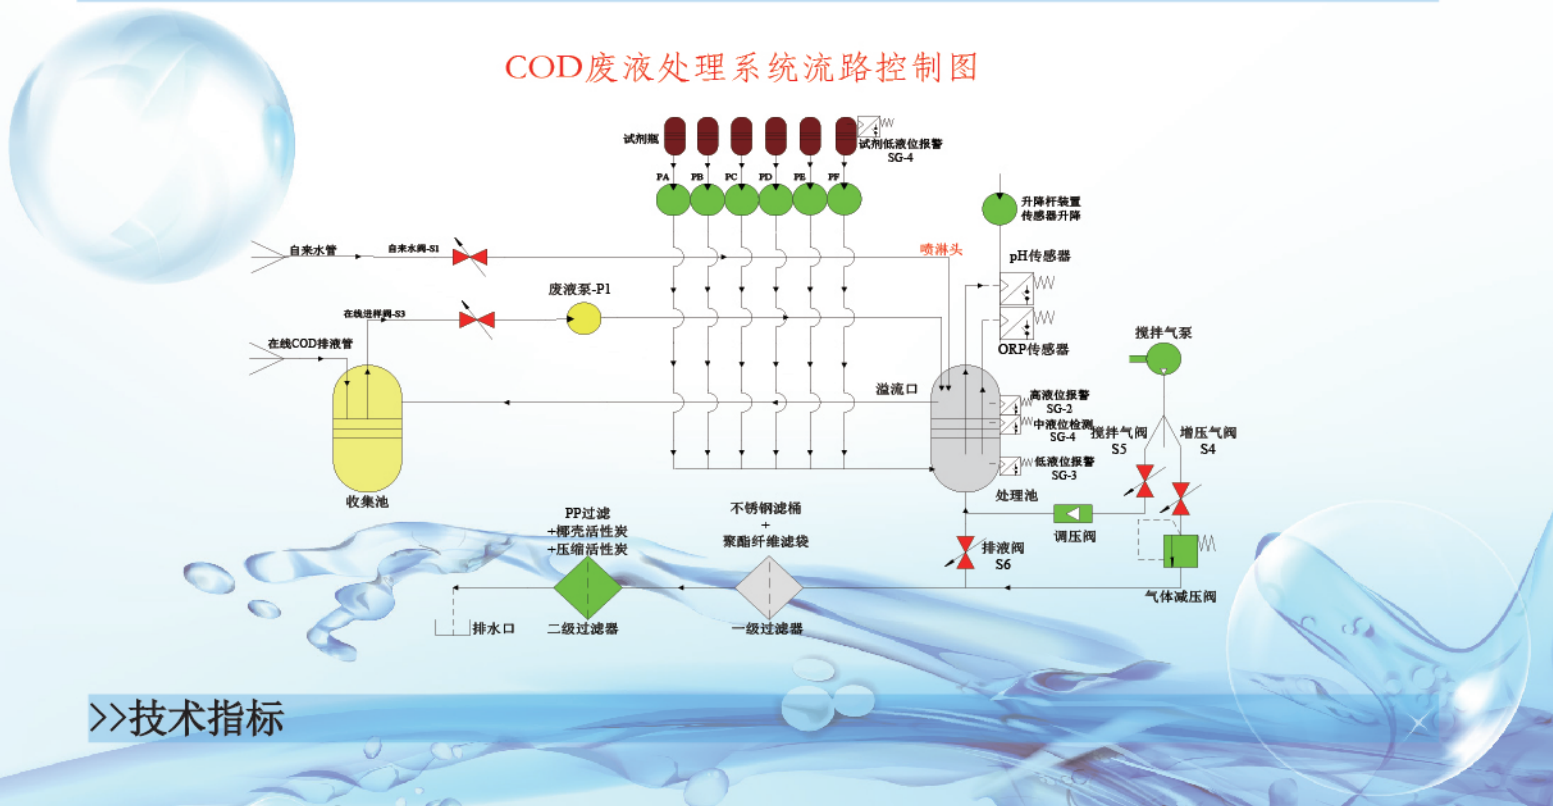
COD废液处理系统流路控制图

试剂瓶
试剂低液位报警
SG-4
PA PB PC PD PE PF
升降杆装置
传感器升降
自来水管
自来水阀-S1
喷淋头
pH传感器
废液泵-P1
在线进样阀-S3
在线COD排液管
ORP传感器
搅拌气泵
溢流口
高液位报警
SG-2
中液位检测
SG-4
低液位报警
SG-3
搅拌气阀
S5
增压气阀
S4
收集池
处理池
调压阀
PP过滤
+椰壳活性炭
+压缩活性炭
不锈钢滤桶
+
聚酯纤维滤袋
排液阀
S6
气体减压阀
排水口
二级过滤器
一级过滤器

>>技术指标